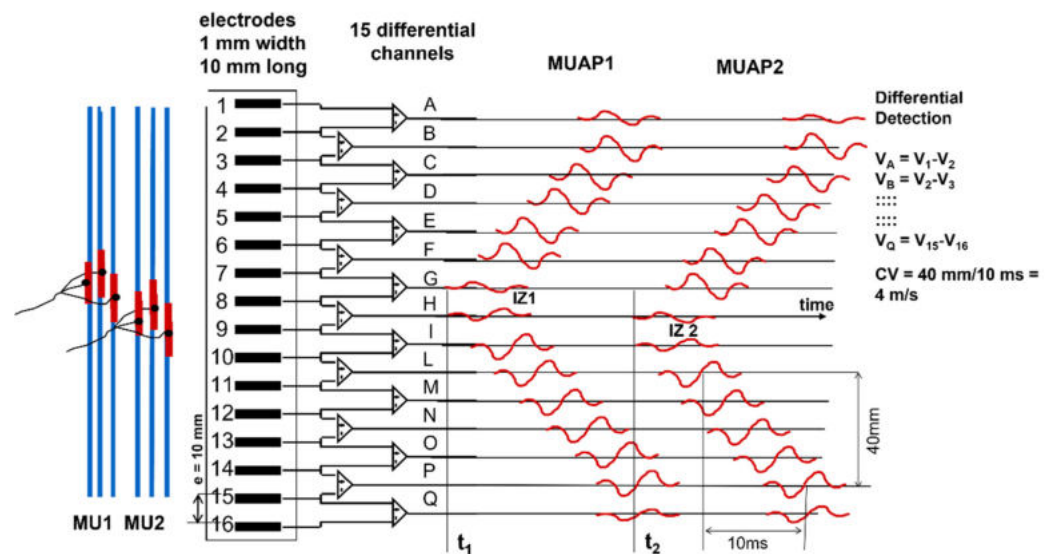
electrodes 1 mm width 10 mm long

15 differential channels

MUAP1

MUAP2

Differential Detection

1
2
3
4
5
6
7
8
9
10
11
12
13
14
15
16

e = 10 mm

A
B
C
D
E
F
G
H
I
L
M
N
O
P
Q

$V_A = V_1 - V_2$
$V_B = V_2 - V_3$
::::
::::
$V_Q = V_{15} - V_{16}$

CV = 40 mm/10 ms = 4 m/s

IZ1

IZ 2

time

40mm

10ms

$t_1$

$t_2$

MU1 MU2